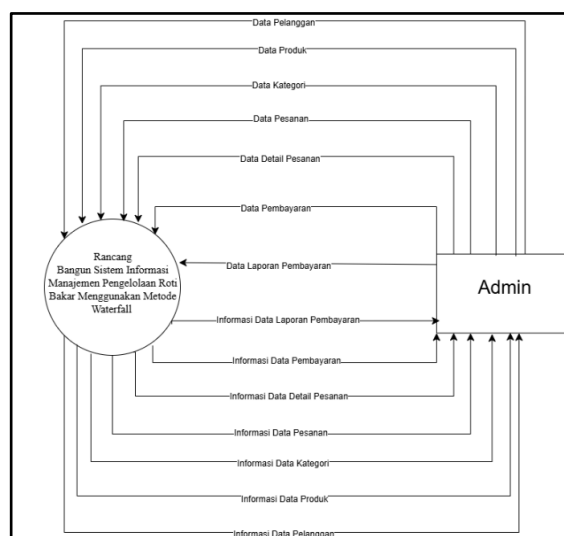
Data Pelanggan

Data Produk

Data Kategori

Data Pesanan

Data Detail Pesanan

Data Pembayaran

Rancang Bangun Sistem Informasi Manajemen Pengelolaan Roti Bakar Menggunakan Metode Waterfall

Data Laporan Pembayaran

Admin

Informasi Data Laporan Pembayaran

Informasi Data Pembayaran

Informasi Data Detail Pesanan

Informasi Data Pesanan

Informasi Data Kategori

Informasi Data Produk

Informasi Data Pelanggan